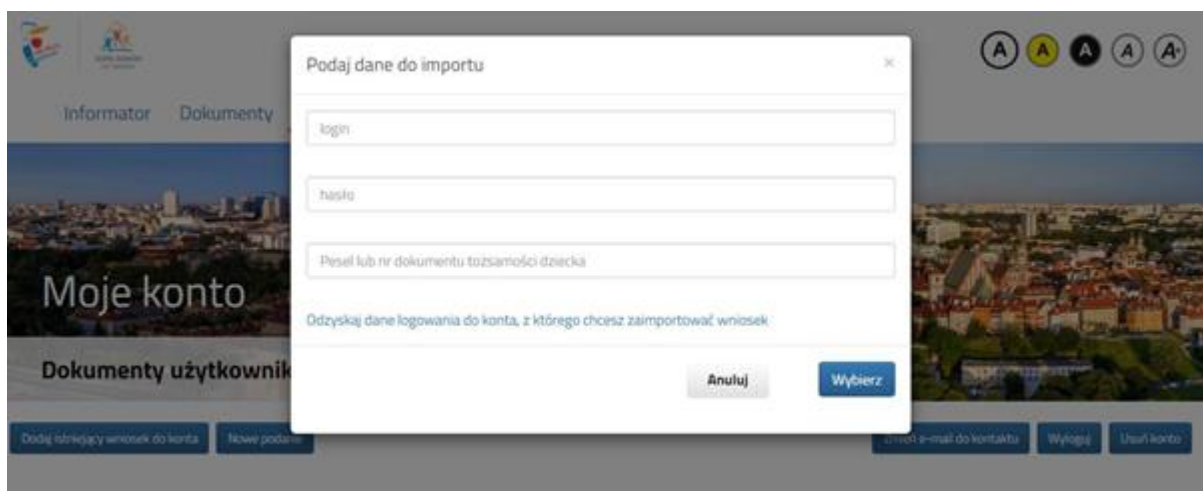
A A A A A+

Informator Dokumenty

Moje konto

Dokumenty użytkownik

Dodaj istniejący wniosek do konta Nowe podanie

Zmień e-mail do kontaktu Wyloguj Usuń konto

Podaj dane do importu

×

login

hasło

Pesel lub nr dokumentu tożsamości dziecka

Odzyskaj dane logowania do konta, z którego chcesz zaimportować wniosek

Anuluj

Wybierz